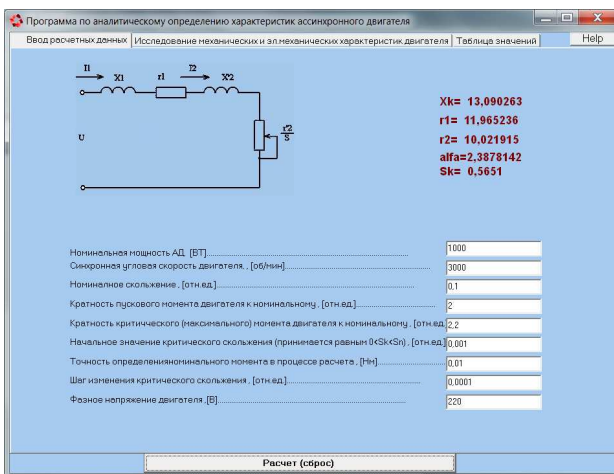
Программа по аналитическому определению характеристик ассинхронного двигателя

Ввод расчетных данных | Исследование механических и эл.механических характеристик двигателя | Таблица значений | Help

I1 X1 r1 I2 X2

U

$\frac{r2}{S}$

Xk= 13,090263
r1= 11,965236
r2= 10,021915
alfa=2,3878142
Sk= 0,5651

Номинальная мощность АД. [ВТ]........ 1000
Синхронная угловая скорость двигателя, [об/мин]........ 3000
Номинальное скольжение, [отн.ед.]........ 0,1
Кратность пускового момента двигателя к номинальному, [отн.ед.]........ 2
Кратность критического (максимального) момента двигателя к номинальному, [отн.ед.] 2,2
Начальное значение критического скольжения (принимается равным 0<Sk<Sn), [отн.ед.] 0,001
Точность определенияноминального момента в процессе расчета, [Нм]........ 0,01
Шаг изменения критического скольжения, [отн.ед.]........ 0,0001
Фазное напряжение двигателя, [В]........ 220

Расчет (сброс)